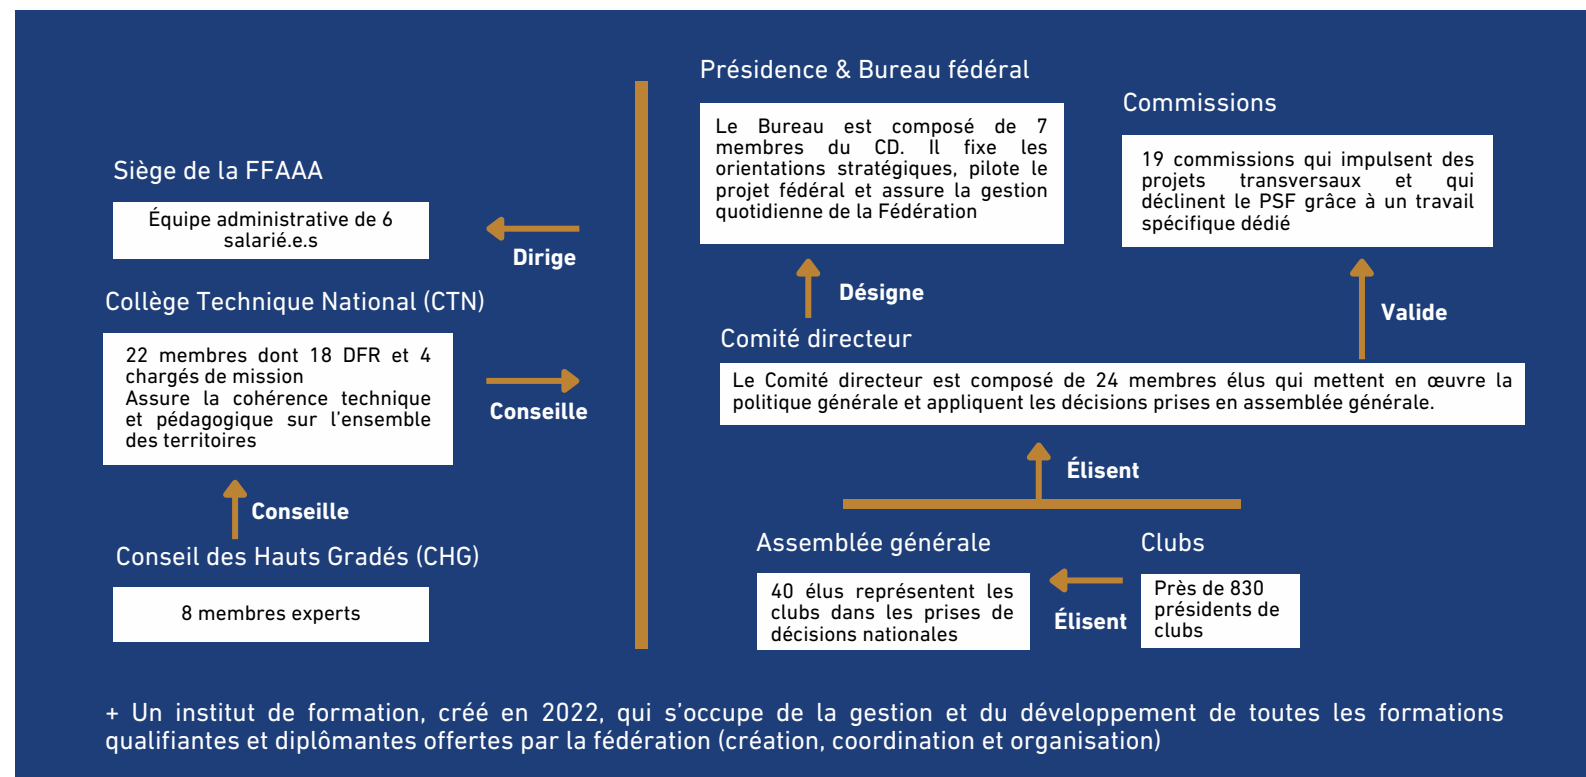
Siège de la FFAAA

Équipe administrative de 6 salarié.e.s

Dirige

Collège Technique National (CTN)

22 membres dont 18 DFR et 4 chargés de mission
Assure la cohérence technique et pédagogique sur l'ensemble des territoires

Conseille

Conseille

Conseil des Hauts Gradés (CHG)

8 membres experts

Présidence & Bureau fédéral

Le Bureau est composé de 7 membres du CD. Il fixe les orientations stratégiques, pilote le projet fédéral et assure la gestion quotidienne de la Fédération

Commissions

19 commissions qui impulsent des projets transversaux et qui déclinent le PSF grâce à un travail spécifique dédié

Désigne

Valide

Comité directeur

Le Comité directeur est composé de 24 membres élus qui mettent en œuvre la politique générale et appliquent les décisions prises en assemblée générale.

Élisent

Assemblée générale

40 élus représentent les clubs dans les prises de décisions nationales

Élisent

Clubs

Près de 830 présidents de clubs

+ Un institut de formation, créé en 2022, qui s'occupe de la gestion et du développement de toutes les formations qualifiantes et diplômantes offertes par la fédération (création, coordination et organisation)